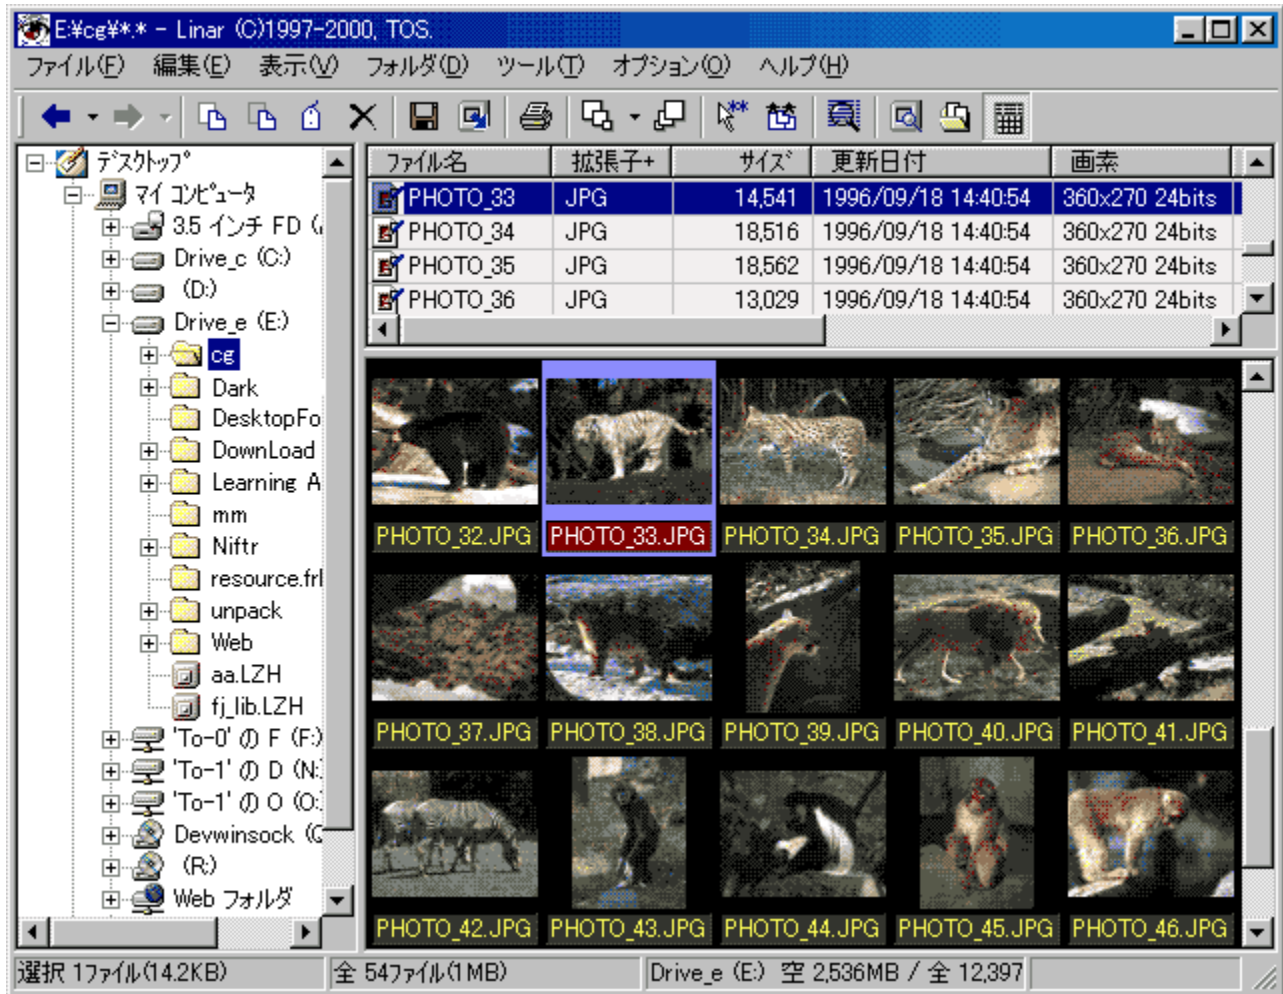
E:¥cg¥*.* - Linar (C)1997-2000, TOS.

ファイル(F) 編集(E) 表示(V) フォルダ(D) ツール(T) オプション(O) ヘルプ(H)

デスクトップ
マイ コンピュータ
3.5 インチ FD (
Drive_c (C:)
(D:)
Drive_e (E:)
cg
Dark
DesktopFo
DownLoad
Learning A
mm
Niftr
resource.frl
unpack
Web
aa.LZH
fj_lib.LZH
'To-0' の F (F:)
'To-1' の D (N:)
'To-1' の O (O:)
Devwinsock (C
(R:)
Web フォルダ

| ファイル名 | 拡張子+ | サイズ | 更新日付 | 画素 |
|---|---|---|---|---|
| PHOTO_33 | JPG | 14,541 | 1996/09/18 14:40:54 | 360x270 24bits |
| PHOTO_34 | JPG | 18,516 | 1996/09/18 14:40:54 | 360x270 24bits |
| PHOTO_35 | JPG | 18,562 | 1996/09/18 14:40:54 | 360x270 24bits |
| PHOTO_36 | JPG | 13,029 | 1996/09/18 14:40:54 | 360x270 24bits |

PHOTO_32.JPG PHOTO_33.JPG PHOTO_34.JPG PHOTO_35.JPG PHOTO_36.JPG
PHOTO_37.JPG PHOTO_38.JPG PHOTO_39.JPG PHOTO_40.JPG PHOTO_41.JPG
PHOTO_42.JPG PHOTO_43.JPG PHOTO_44.JPG PHOTO_45.JPG PHOTO_46.JPG

選択 1ファイル(14.2KB) 全 54ファイル(1MB) Drive_e (E:) 空 2,536MB / 全 12,397